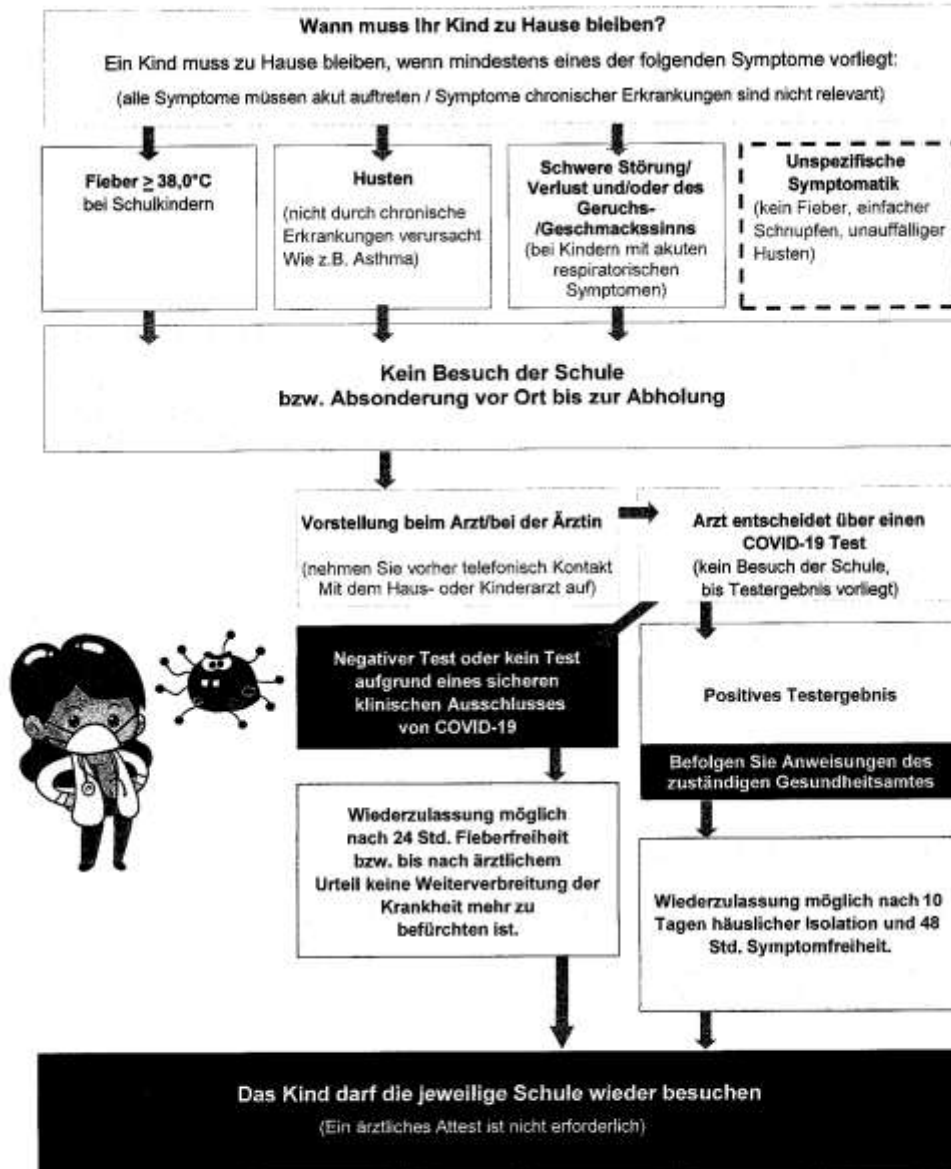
Wann muss Ihr Kind zu Hause bleiben?

Ein Kind muss zu Hause bleiben, wenn mindestens eines der folgenden Symptome vorliegt:

(alle Symptome müssen akut auftreten / Symptome chronischer Erkrankungen sind nicht relevant)

Fieber $\geq$ 38,0°C bei Schulkindern

Husten (nicht durch chronische Erkrankungen verursacht Wie z.B. Asthma)

Schwere Störung/ Verlust und/oder des Geruchs- /Geschmackssinns (bei Kindern mit akuten respiratorischen Symptomen)

Unspezifische Symptomatik (kein Fieber, einfacher Schnupfen, unauffälliger Husten)

Kein Besuch der Schule bzw. Absonderung vor Ort bis zur Abholung

Vorstellung beim Arzt/bei der Ärztin (nehmen Sie vorher telefonisch Kontakt Mit dem Haus- oder Kinderarzt auf)

Arzt entscheidet über einen COVID-19 Test (kein Besuch der Schule, bis Testergebnis vorliegt)

Negativer Test oder kein Test aufgrund eines sicheren klinischen Ausschlusses von COVID-19

Positives Testergebnis

Befolgen Sie Anweisungen des zuständigen Gesundheitsamtes

Wiederzulassung möglich nach 24 Std. Fieberfreiheit bzw. bis nach ärztlichem Urteil keine Weiterverbreitung der Krankheit mehr zu befürchten ist.

Wiederzulassung möglich nach 10 Tagen häuslicher Isolation und 48 Std. Symptomfreiheit.

Das Kind darf die jeweilige Schule wieder besuchen

(Ein ärztliches Attest ist nicht erforderlich)